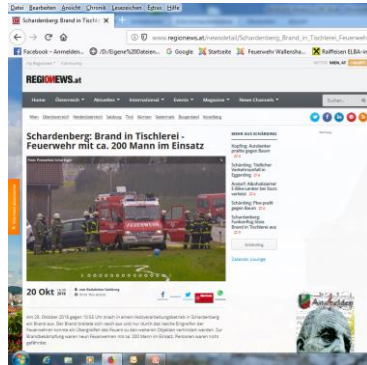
Datei Bearbeiten Ansicht Chronik Lesezeichen Extras Hilfe

Schardenberg: Brand in Tischlerei

www.regionews.at/newsdetail/Schardenberg_Brand_in_Tischlerei_Feuerweh

Facebook - Anmelden... /D:/Eigene%20Dateien... Google Startseite Feuerwehr Wallersha... Raiffeisen ELBA-in

REGIONEWS.at

Home Österreich Aktuelles International Events Magazine News Channels

Schardenberg: Brand in Tischlerei - Feuerwehr mit ca. 200 Mann im Einsatz

MEHR AUS SCHÄRDING

20 Okt

Am 20. Oktober 2018 gegen 10:53 Uhr brach in einem Holzverarbeitungsbetrieb in Schardenberg ein Brand aus. Der Brand breitete sich rasch aus und nur durch das rasche Eingreifen der Feuerwehren konnte ein Übergreifen des Feuers auf benachbarte Objekte verhindert werden. Zur Brandbekämpfung waren neun Feuerwehren mit ca. 200 Mann im Einsatz. Personen wurden nicht gefährdet.

Anmelden